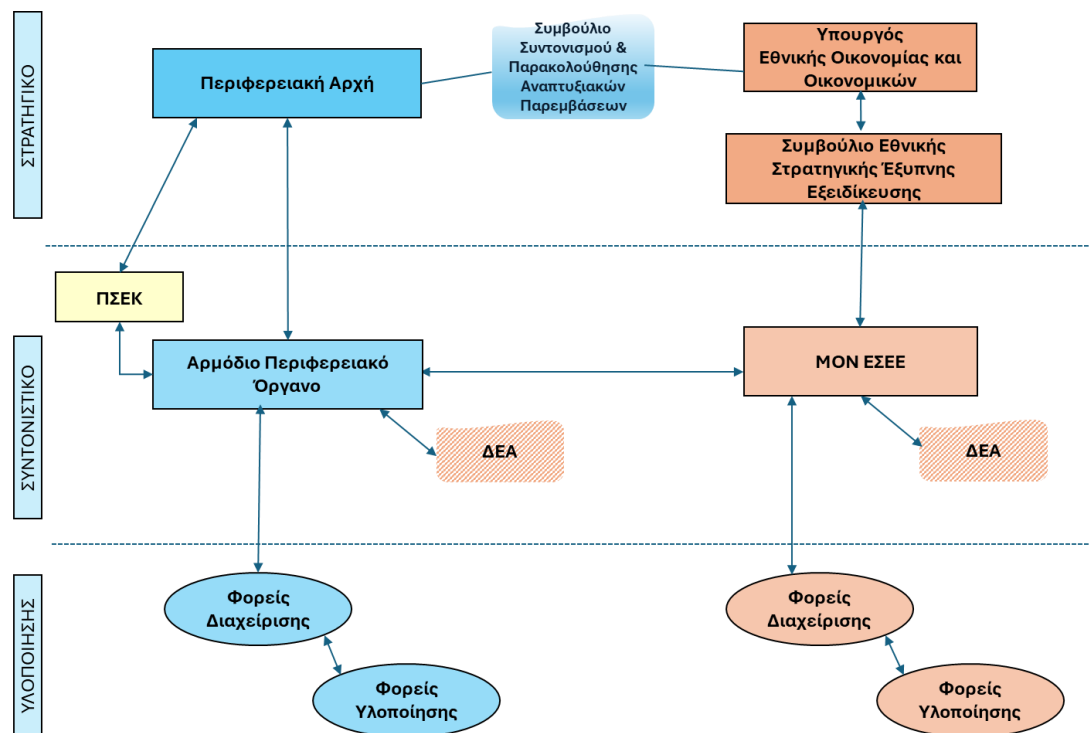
ΣΤΡΑΤΗΓΙΚΟ

Περιφερειακή Αρχή

Συμβούλιο Συντονισμού & Παρακολούθησης Αναπτυξιακών Παρεμβάσεων

Υπουργός Εθνικής Οικονομίας και Οικονομικών

Συμβούλιο Εθνικής Στρατηγικής Έξυπνης Εξειδίκευσης

ΠΣΕΚ

ΣΥΝΤΟΝΙΣΤΙΚΟ

Αρμόδιο Περιφερειακό Όργανο

ΜΟΝ ΕΣΕΕ

ΔΕΑ

ΔΕΑ

ΥΛΟΠΟΙΗΣΗΣ

Φορείς Διαχείρισης

Φορείς Υλοποίησης

Φορείς Διαχείρισης

Φορείς Υλοποίησης